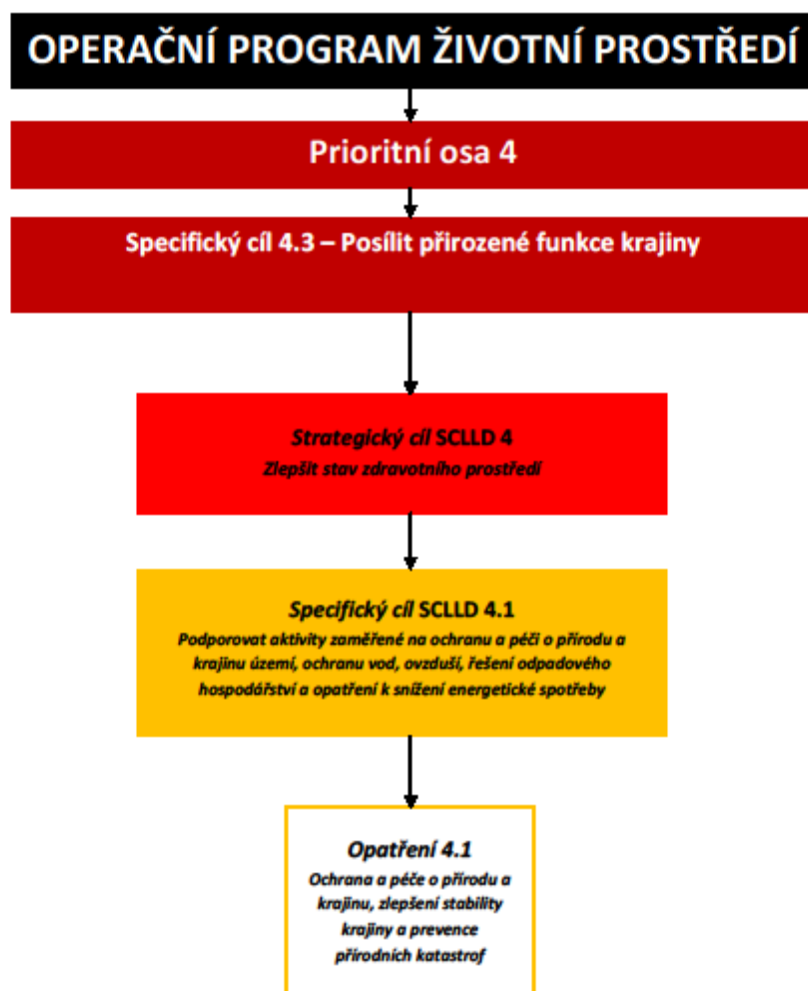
OPERAČNÍ PROGRAM ŽIVOTNÍ PROSTŘEDÍ

Prioritní osa 4

Specifický cíl 4.3 – Posílit přirozené funkce krajiny

Strategický cíl SCLLD 4
Zlepšit stav zdravotního prostředí

Specifický cíl SCLLD 4.1
Podporovat aktivity zaměřené na ochranu a péči o přírodu a krajinu území, ochranu vod, ovzduší, řešení odpadového hospodářství a opatření k snížení energetické spotřeby

Opatření 4.1
Ochrana a péče o přírodu a krajinu, zlepšení stability krajiny a prevence přírodních katastrof